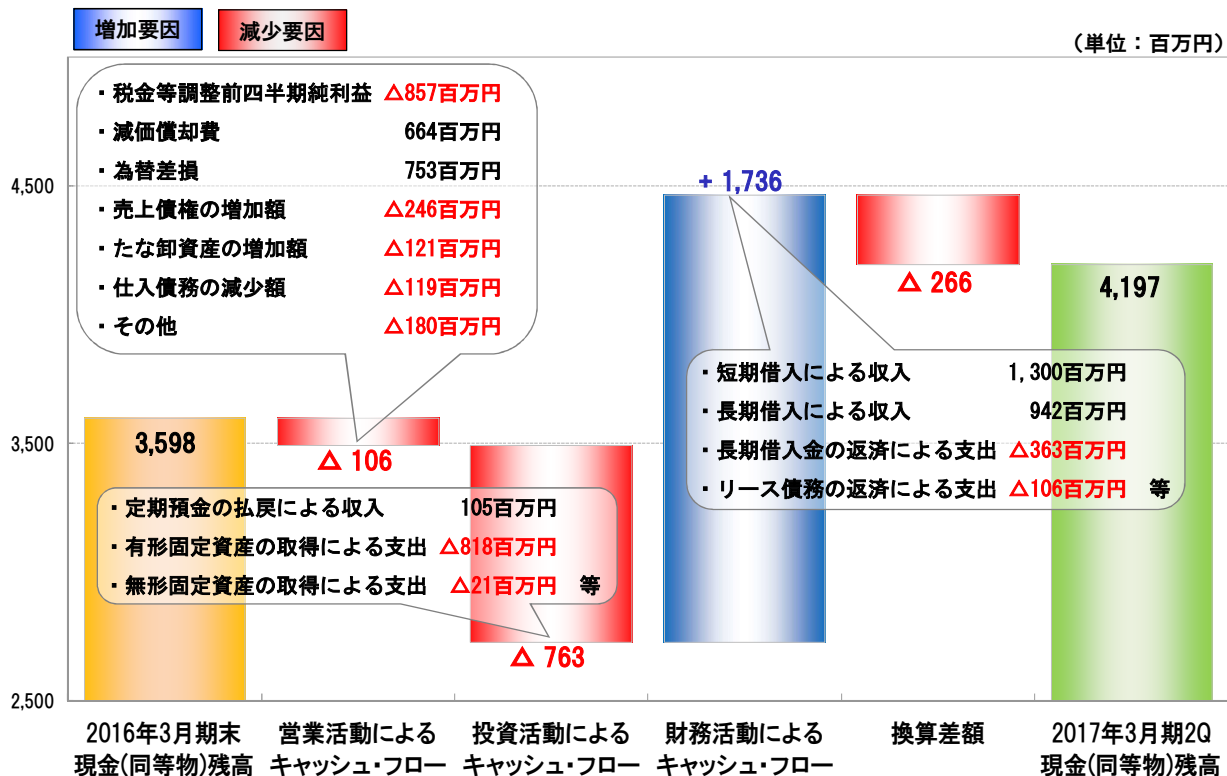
増加要因 減少要因

（単位：百万円）

・税金等調整前四半期純利益 △857百万円
・減価償却費 664百万円
・為替差損 753百万円
・売上債権の増加額 △246百万円
・たな卸資産の増加額 △121百万円
・仕入債務の減少額 △119百万円
・その他 △180百万円

4,500

3,500

2,500

3,598

△ 106

△ 763

+ 1,736

△ 266

4,197

・短期借入による収入 1,300百万円
・長期借入による収入 942百万円
・長期借入金の返済による支出 △363百万円
・リース債務の返済による支出 △106百万円 等

・定期預金の払戻による収入 105百万円
・有形固定資産の取得による支出 △818百万円
・無形固定資産の取得による支出 △21百万円 等

2016年3月期末 現金(同等物)残高

営業活動による キャッシュ・フロー

投資活動による キャッシュ・フロー

財務活動による キャッシュ・フロー

換算差額

2017年3月期2Q 現金(同等物)残高